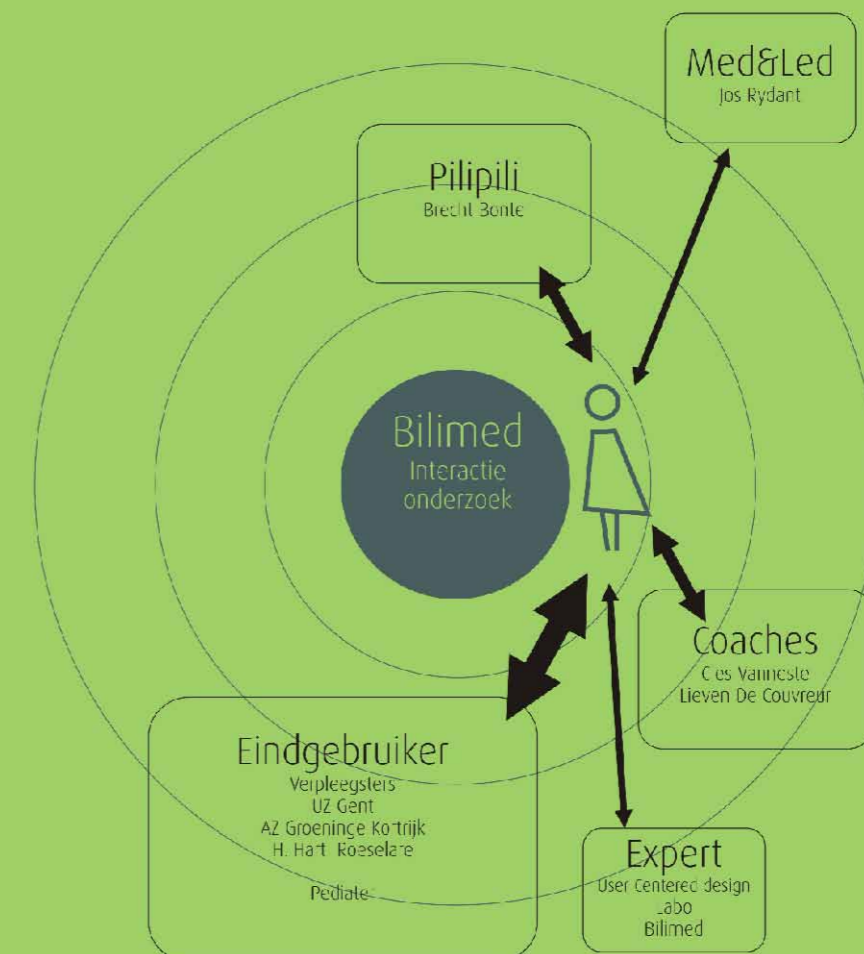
Med&Led
Jos Rydant

Pilipili
Brecht Bonte

Bilimed
Interactie
onderzoek

Coaches
C es Vanneste
Lieven De Couvreur

Eindgebruiker
Verpleegsters
UZ Gent
AZ Groeninge Kortrijk
H. Hart Roeselare

Pediatr

Expert
User Centered design
Labo
Bilimed